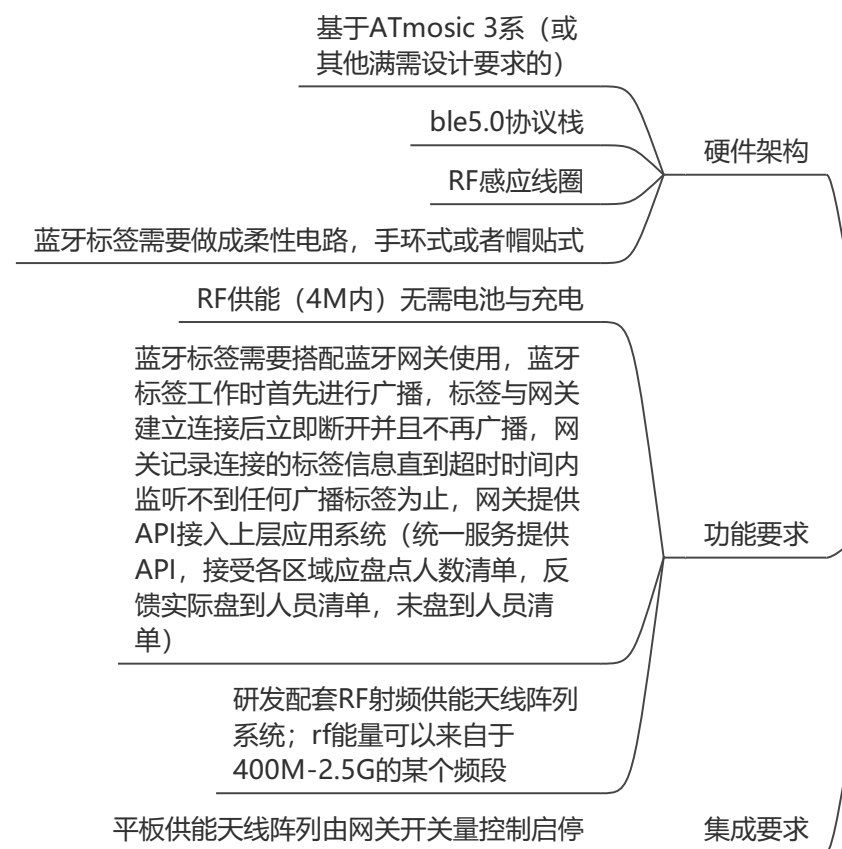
基于ATmosic 3系（或其他满需设计要求的）

ble5.0协议栈

RF感应线圈

蓝牙标签需要做成柔性电路，手环式或者帽贴式

硬件架构

RF供能（4M内）无需电池与充电

蓝牙标签需要搭配蓝牙网关使用，蓝牙标签工作时首先进行广播，标签与网关建立连接后立即断开并且不再广播，网关记录连接的标签信息直到超时时间内监听不到任何广播标签为止，网关提供API接入上层应用系统（统一服务提供API，接受各区域应盘点人数清单，反馈实际盘到人员清单，未盘到人员清单）

功能要求

研发配套RF射频供能天线阵列系统；rf能量可以来自于400M-2.5G的某个频段

平板供能天线阵列由网关开关量控制启停

集成要求